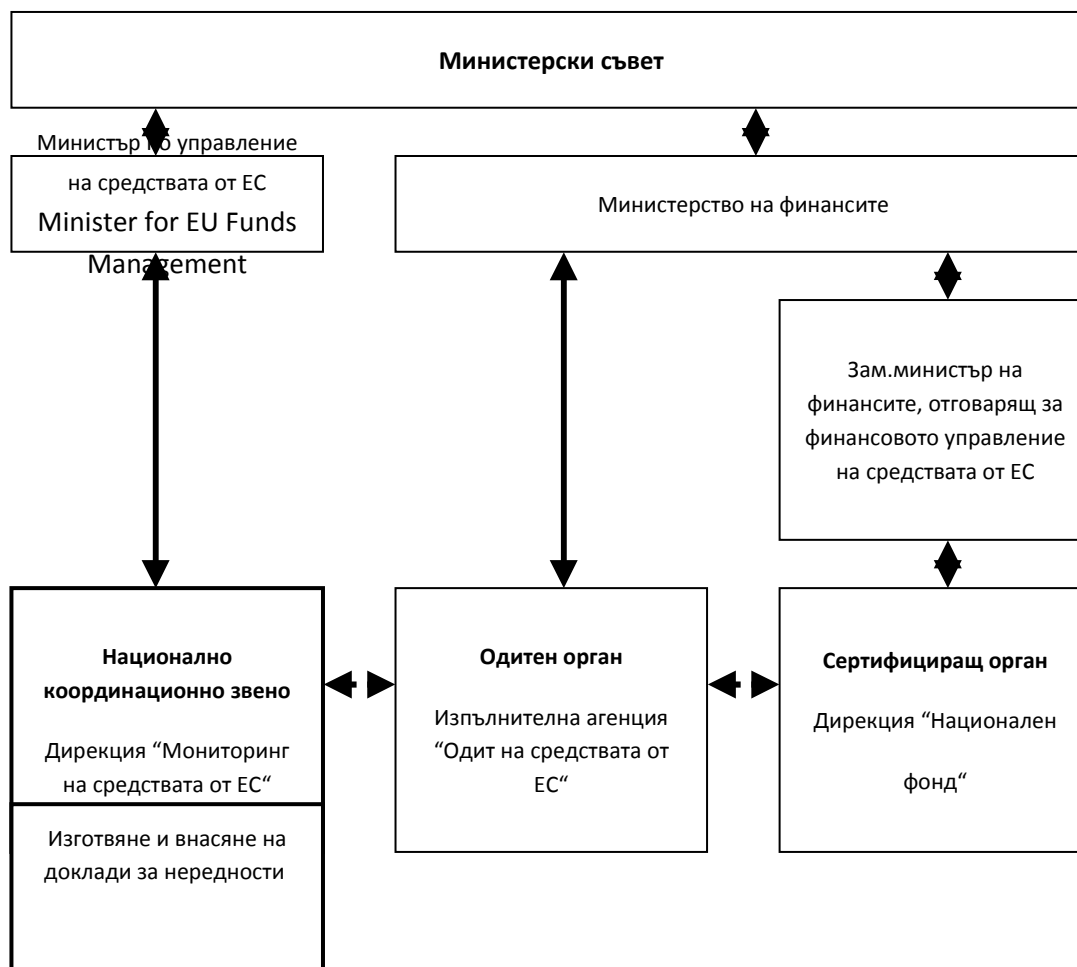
Министерски съвет

Министър по управление на средствата от ЕС Minister for EU Funds Management

Министерство на финансите

Зам.министър на финансите, отговарящ за финансовото управление на средствата от ЕС

Национално координационно звено

Дирекция "Мониторинг на средствата от ЕС"

Изготвяне и внасяне на доклади за нередности

Одитен орган

Изпълнителна агенция "Одит на средствата от ЕС"

Сертифициращ орган

Дирекция "Национален фонд"